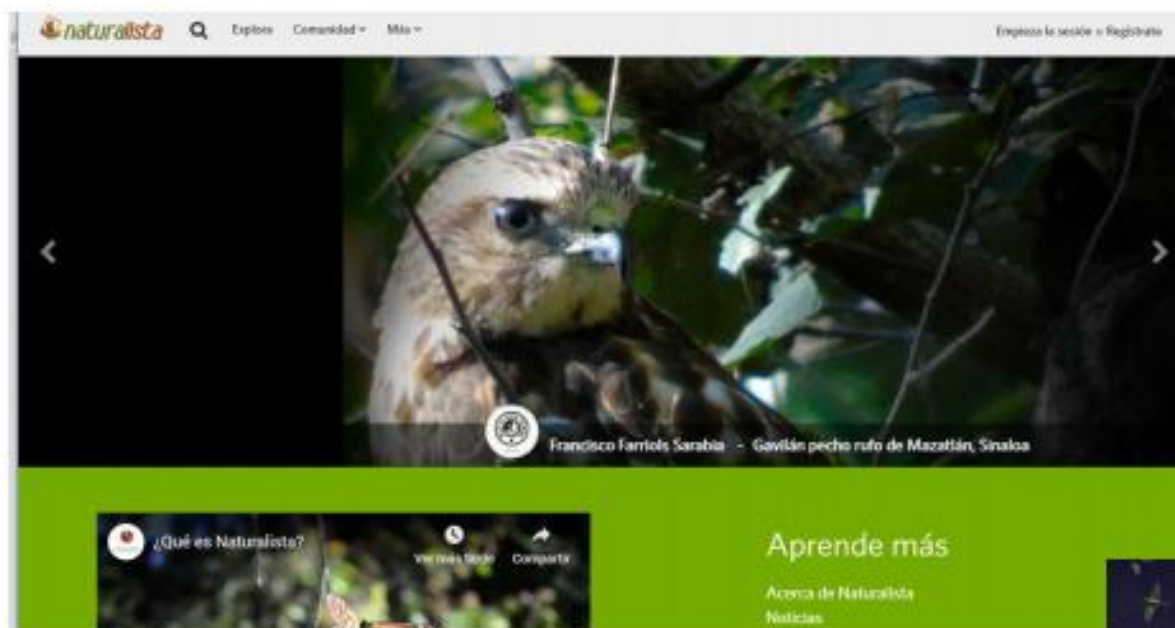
naturalista Explora Comunidad Más

Empieza la sesión o Regístrate

Francisco Farriols Sarabia - Gavilán pecho rufo de Mazatlán, Sinaloa

¿Qué es Naturalista?

Ver más tarde Compartir

Aprende más

Acerca de Naturalista
Noticias